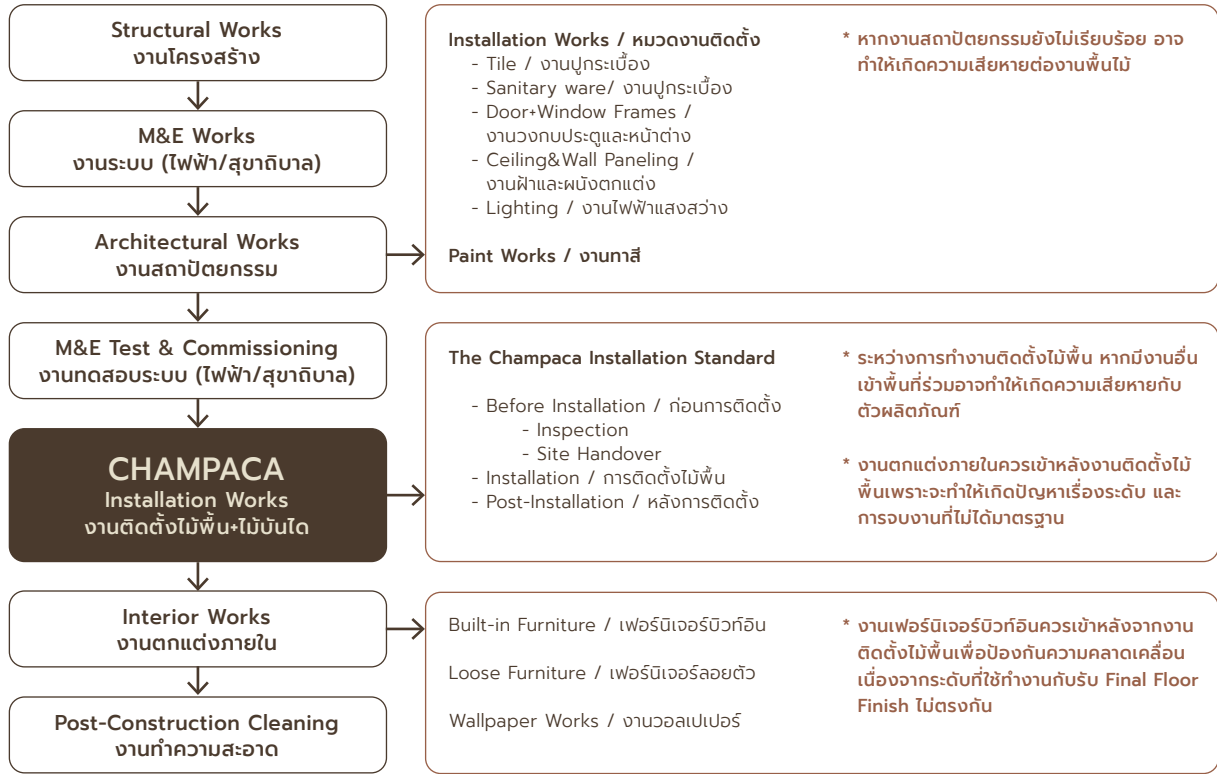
Structural Works
งานโครงสร้าง

M&E Works
งานระบบ (ไฟฟ้า/สุขาภิบาล)

Architectural Works
งานสถาปัตยกรรม

M&E Test & Commissioning
งานทดสอบระบบ (ไฟฟ้า/สุขาภิบาล)

CHAMPACA
Installation Works
งานติดตั้งไม้พื้น+ไม้บันได

Interior Works
งานตกแต่งภายใน

Post-Construction Cleaning
งานทำความสะอาด

Installation Works / หมวดงานติดตั้ง
- Tile / งานปูกระเบื้อง
- Sanitary ware/ งานปูกระเบื้อง
- Door+Window Frames / งานวงกบประตูและหน้าต่าง
- Ceiling&Wall Paneling / งานฝ้าและผนังตกแต่ง
- Lighting / งานไฟฟ้าแสงสว่าง

Paint Works / งานทาสี

* หากงานสถาปัตยกรรมยังไม่เรียบร้อย อาจทำให้เกิดความเสียหายต่องานพื้นไม้

The Champaca Installation Standard

- Before Installation / ก่อนการติดตั้ง
- Inspection
- Site Handover
- Installation / การติดตั้งไม้พื้น
- Post-Installation / หลังการติดตั้ง

* ระหว่างการทำงานติดตั้งไม้พื้น หากมีงานอื่นเข้าพื้นที่ร่วมอาจทำให้เกิดความเสียหายกับตัวผลิตภัณฑ์

* งานตกแต่งภายในควรเข้าหลังงานติดตั้งไม้พื้นเพราะจะทำให้เกิดปัญหาเรื่องระดับ และการจบงานที่ไม่ได้มาตรฐาน

Built-in Furniture / เฟอร์นิเจอร์บิวท์อิน

Loose Furniture / เฟอร์นิเจอร์ลอยตัว

Wallpaper Works / งานวอลเปเปอร์

* งานเฟอร์นิเจอร์บิวท์อินควรเข้าหลังจากงานติดตั้งไม้พื้นเพื่อป้องกันความคลาดเคลื่อนเนื่องจากระดับที่ใช้ทำงานกับรับ Final Floor Finish ไม่ตรงกัน